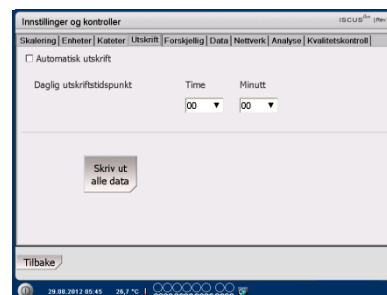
Innstillinger og kontroller

ISCUS$^{flex}$ (Re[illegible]

Skalering | Enheter | Kateter | Utskrift | Forskjellig | Data | Nettverk | Analyse | Kvalitetskontroll

☐ Automatisk utskrift

Daglig utskriftstidspunkt

Time

Minutt

00 ▼

00 ▼

Skriv ut alle data

Tilbake

29.08.2012 05:45 26,7 °C